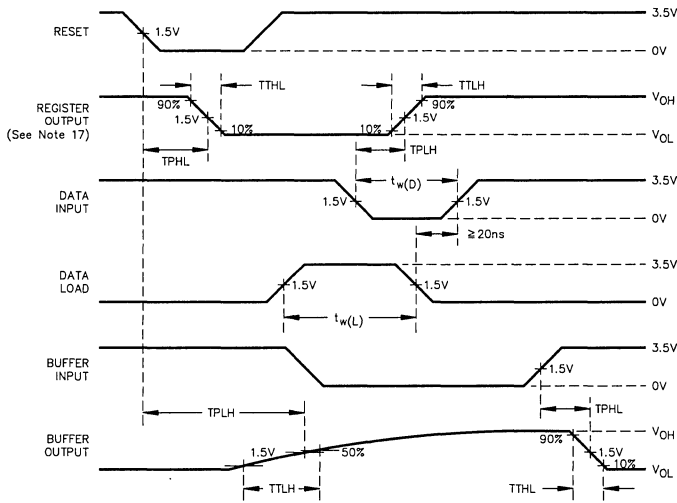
RESET
1.5V
3.5V
0V
TTHL
TTLH
REGISTER OUTPUT (See Note 17)
90%
1.5V
10%
10%
1.5V
90%
$V_{OH}$
$V_{OL}$
TPHL
TPLH
DATA INPUT
$t_{w(D)}$
1.5V
1.5V
3.5V
0V
≧ 20ns
DATA LOAD
1.5V
1.5V
3.5V
0V
$t_{w(L)}$
BUFFER INPUT
1.5V
3.5V
0V
TPLH
TPHL
BUFFER OUTPUT
1.5V
50%
90%
1.5V
10%
$V_{OH}$
$V_{OL}$
TTLH
TTHL